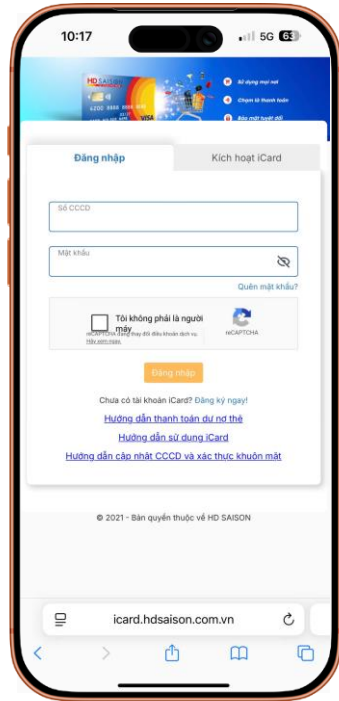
10:17
5G 63

HD SAISON
Sử dụng mọi nơi
Chọn kì thanh toán
Bảo mật tuyệt đối
VISA

Đăng nhập
Kích hoạt iCard

Số CCCD

Mật khẩu

Quên mật khẩu?

Tôi không phải là người máy
reCAPTCHA
reCAPTCHA đang thay đổi điều khoản dịch vụ. Hãy xem ngay.

Đăng nhập

Chưa có tài khoản iCard? Đăng ký ngay!
Hướng dẫn thanh toán dư nợ thẻ
Hướng dẫn sử dụng iCard
Hướng dẫn cập nhật CCCD và xác thực khuôn mặt

© 2021 - Bản quyền thuộc về HD SAISON

icard.hdsaison.com.vn